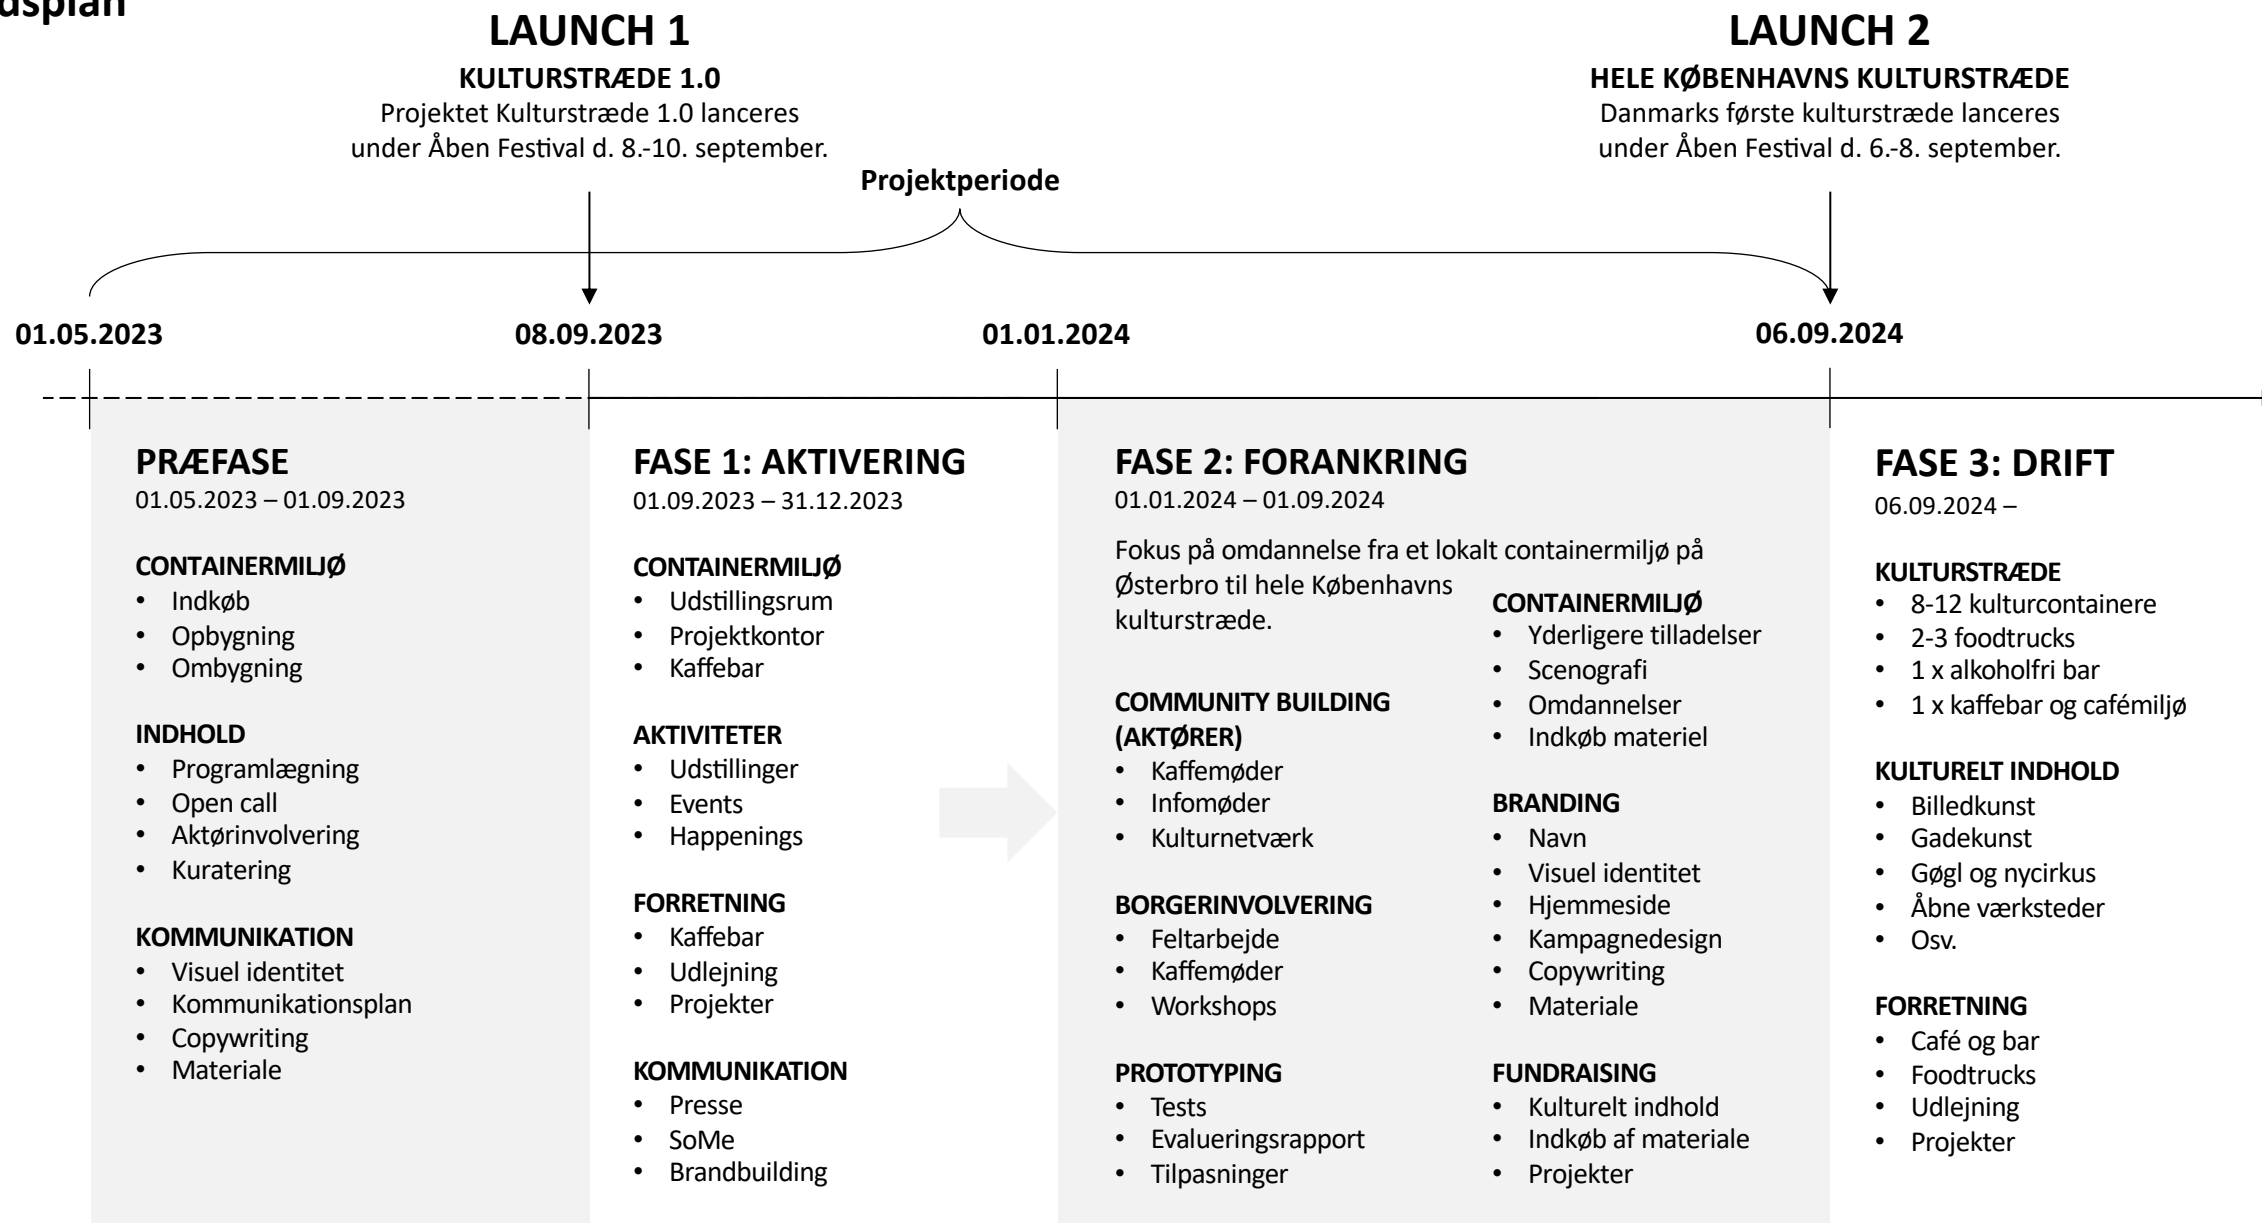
dsplan

LAUNCH 1
KULTURSTRÆDE 1.0
Projektet Kulturstræde 1.0 lanceres under Åben Festival d. 8.-10. september.

LAUNCH 2
HELE KØBENHAVNS KULTURSTRÆDE
Danmarks første kulturstræde lanceres under Åben Festival d. 6.-8. september.

Projektperiode

01.05.2023
08.09.2023
01.01.2024
06.09.2024

PRÆFASE
01.05.2023 – 01.09.2023

CONTAINERMILJØ
• Indkøb
• Opbygning
• Ombygning

INDHOLD
• Programlægning
• Open call
• Aktørinvolvering
• Kuratering

KOMMUNIKATION
• Visuel identitet
• Kommunikationsplan
• Copywriting
• Materiale

FASE 1: AKTIVERING
01.09.2023 – 31.12.2023

CONTAINERMILJØ
• Udstillingsrum
• Projektkontor
• Kaffebar

AKTIVITETER
• Udstillinger
• Events
• Happenings

FORRETNING
• Kaffebar
• Udlejning
• Projekter

KOMMUNIKATION
• Presse
• SoMe
• Brandbuilding

FASE 2: FORANKRING
01.01.2024 – 01.09.2024

Fokus på omdannelse fra et lokalt containermiljø på Østerbro til hele Københavns kulturstræde.

COMMUNITY BUILDING (AKTØRER)
• Kaffemøder
• Infomøder
• Kulturnetværk

BORGERINVOLVERING
• Feltarbejde
• Kaffemøder
• Workshops

PROTOTYPING
• Tests
• Evalueringsrapport
• Tilpasninger

CONTAINERMILJØ
• Yderligere tilladelser
• Scenografi
• Omdannelser
• Indkøb materiel

BRANDING
• Navn
• Visuel identitet
• Hjemmeside
• Kampagnedesign
• Copywriting
• Materiale

FUNDRAISING
• Kulturelt indhold
• Indkøb af materiale
• Projekter

FASE 3: DRIFT
06.09.2024 –

KULTURSTRÆDE
• 8-12 kulturcontainere
• 2-3 foodtrucks
• 1 x alkoholfri bar
• 1 x kaffebar og cafémiljø

KULTURELT INDHOLD
• Billedkunst
• Gadekunst
• Gøgl og nycirkus
• Åbne værksteder
• Osv.

FORRETNING
• Café og bar
• Foodtrucks
• Udlejning
• Projekter